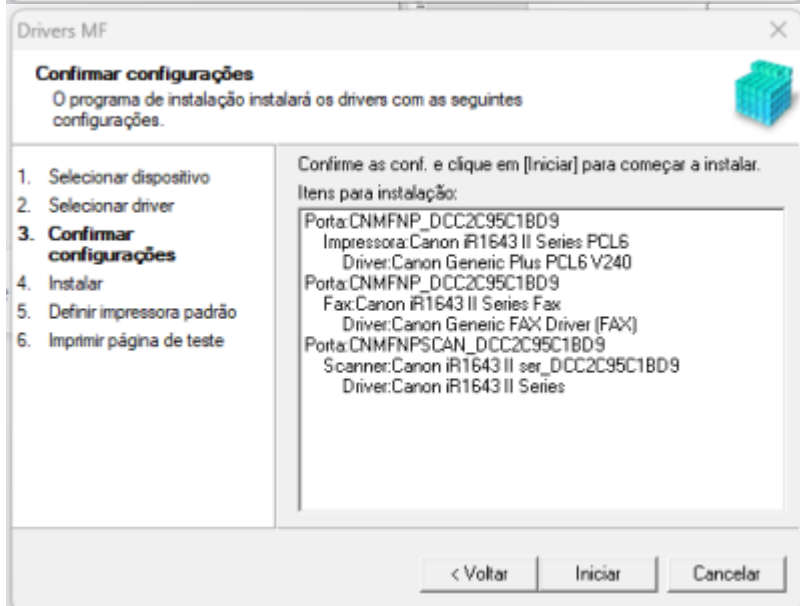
Drivers MF

×

Confirmar configurações

O programa de instalação instalará os drivers com as seguintes configurações.

1. Selecionar dispositivo
2. Selecionar driver
3. Confirmar configurações
4. Instalar
5. Definir impressora padrão
6. Imprimir página de teste

Confirme as conf. e clique em [Iniciar] para começar a instalar.

Itens para instalação:

Porta:CNMFNP_DCC2C95C1BD9
Impressora:Canon iR1643 II Series PCL6
Driver:Canon Generic Plus PCL6 V240
Porta:CNMFNP_DCC2C95C1BD9
Fax:Canon iR1643 II Series Fax
Driver:Canon Generic FAX Driver (FAX)
Porta:CNMFNPSCAN_DCC2C95C1BD9
Scanner:Canon iR1643 II ser_DCC2C95C1BD9
Driver:Canon iR1643 II Series

< Voltar

Iniciar

Cancelar